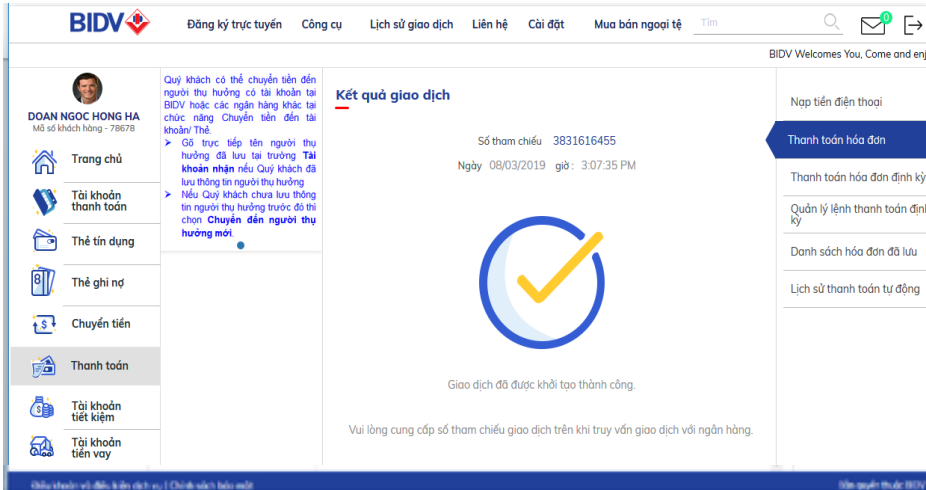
BIDV

Đăng ký trực tuyến Công cụ Lịch sử giao dịch Liên hệ Cài đặt Mua bán ngoại tệ Tìm 0

BIDV Welcomes You, Come and enj

DOAN NGOC HONG HA
Mã số khách hàng - 78678

Trang chủ
Tài khoản thanh toán
Thẻ tín dụng
Thẻ ghi nợ
Chuyển tiền
Thanh toán
Tài khoản tiết kiệm
Tài khoản tiền vay

Quý khách có thể chuyển tiền đến người thụ hưởng có tài khoản tại BIDV hoặc các ngân hàng khác tại chức năng Chuyển tiền đến tài khoản/ Thẻ.
➤ Gõ trực tiếp tên người thụ hưởng đã lưu tại trường Tài khoản nhận nếu Quý khách đã lưu thông tin người thụ hưởng
➤ Nếu Quý khách chưa lưu thông tin người thụ hưởng trước đó thì chọn Chuyển đến người thụ hưởng mới.

Kết quả giao dịch

Số tham chiếu 3831616455
Ngày 08/03/2019 giờ : 3:07:35 PM

Giao dịch đã được khởi tạo thành công.

Vui lòng cung cấp số tham chiếu giao dịch trên khi truy vấn giao dịch với ngân hàng.

Nạp tiền điện thoại
Thanh toán hóa đơn
Thanh toán hóa đơn định kỳ
Quản lý lệnh thanh toán định kỳ
Danh sách hóa đơn đã lưu
Lịch sử thanh toán tự động

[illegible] | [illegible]
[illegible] BIDV